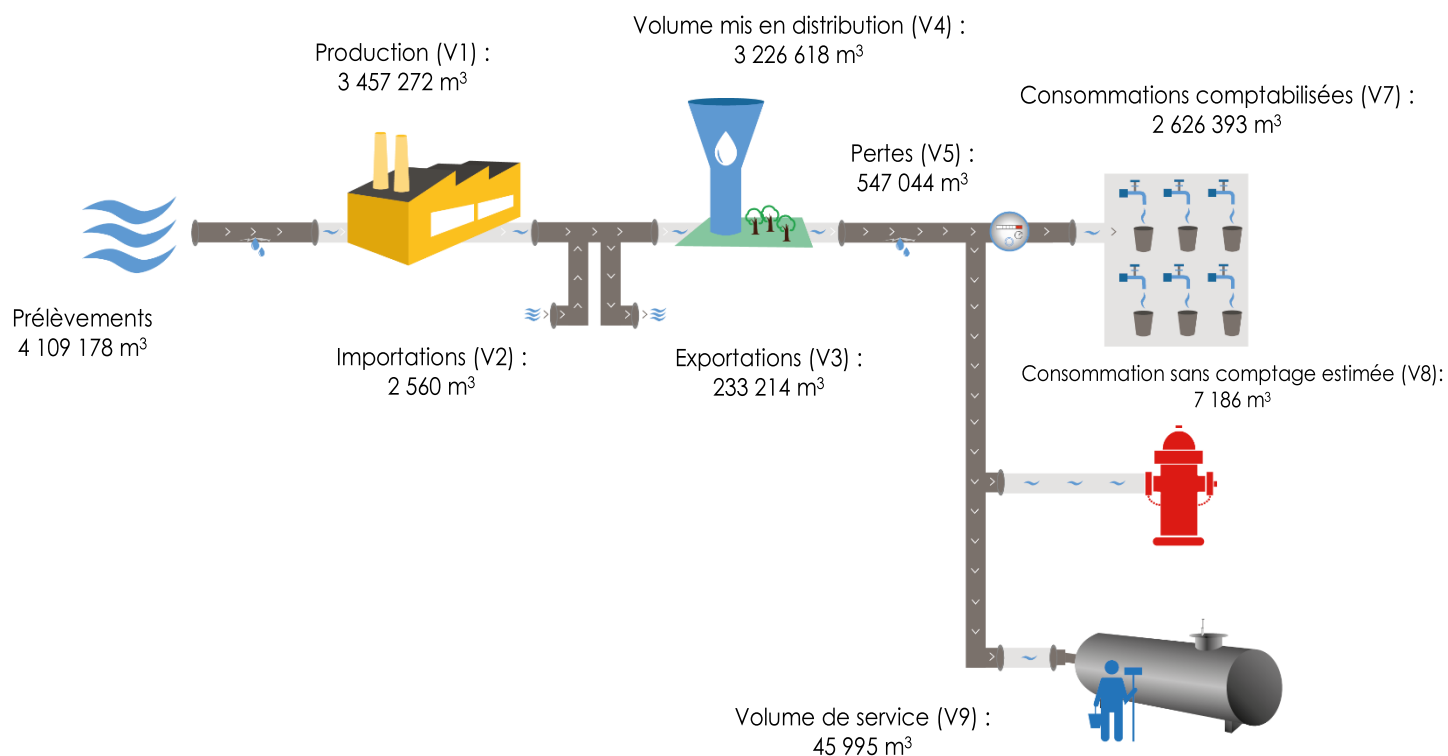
Volume mis en distribution (V4) :
3 226 618 m$^3$

Production (V1) :
3 457 272 m$^3$

Consommations comptabilisées (V7) :
2 626 393 m$^3$

Pertes (V5) :
547 044 m$^3$

Prélèvements
4 109 178 m$^3$

Importations (V2) :
2 560 m$^3$

Exportations (V3) :
233 214 m$^3$

Consommation sans comptage estimée (V8):
7 186 m$^3$

Volume de service (V9) :
45 995 m$^3$